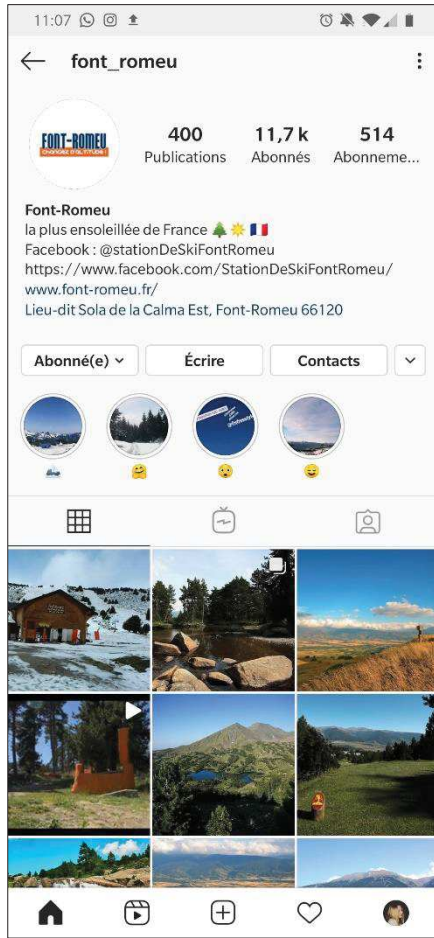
11:07

font_romeu

FONT-ROMEU

400 Publications

11,7 k Abonnés

514 Abonneme...

Font-Romeu
la plus ensoleillée de France 🌲☀️🇫🇷
Facebook : @stationDeSkiFontRomeu
https://www.facebook.com/StationDeSkiFontRomeu/
www.font-romeu.fr/
Lieu-dit Sola de la Calma Est, Font-Romeu 66120

Abonné(e)

Écrire

Contacts